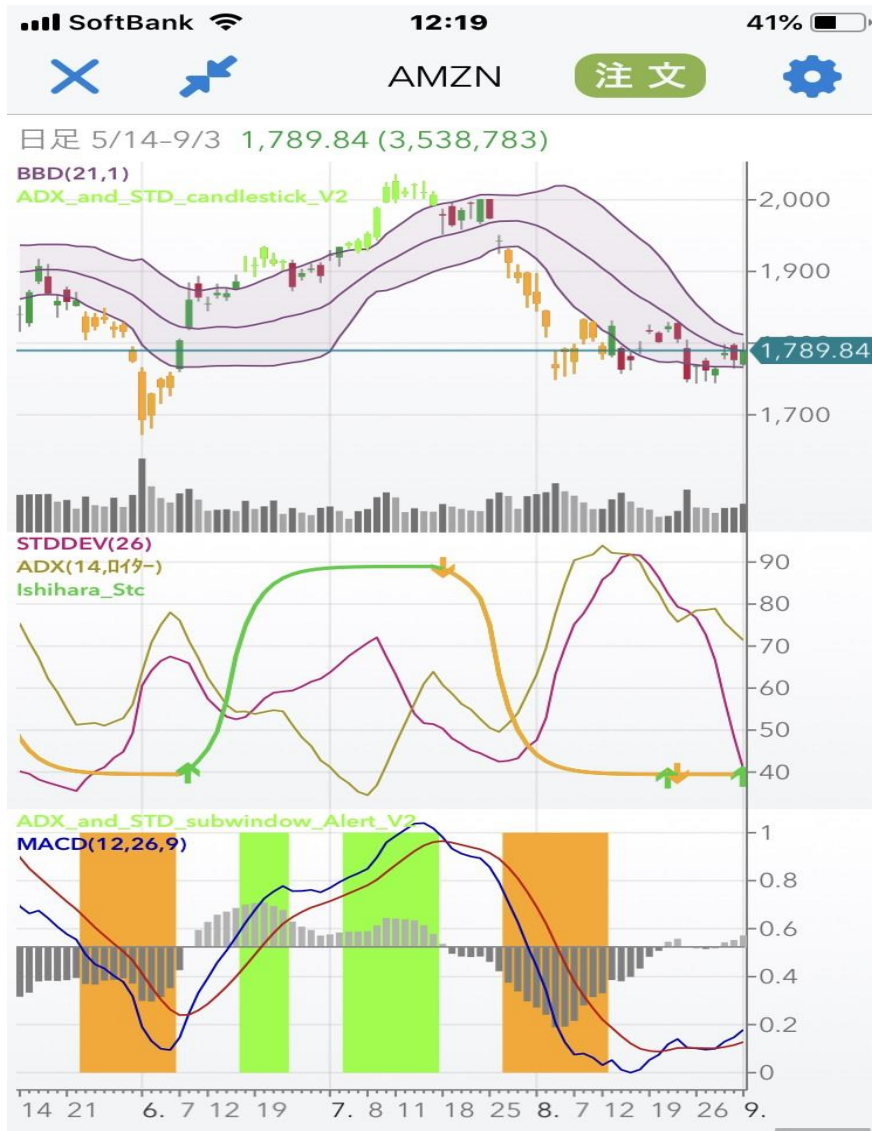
SoftBank 12:19 41%

AMZN 注文

日足 5/14-9/3 1,789.84 (3,538,783)

BBD(21,1)
ADX_and_STD_candlestick_V2

2,000
1,900
1,789.84
1,700

STDDEV(26)
ADX(14,ロイター)
Ishihara_Stc

90
80
70
60
50
40

ADX_and_STD_subwindow_Alert_V2
MACD(12,26,9)

1
0.8
0.6
0.4
0.2
0

14 21 6. 7 12 19 7. 8 11 18 25 8. 7 12 19 26 9.